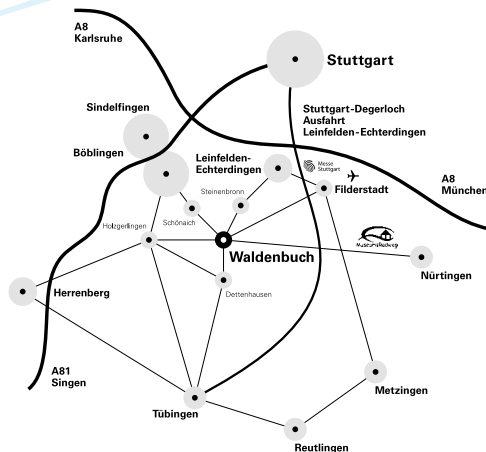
A8
Karlsruhe

Stuttgart

Sindelfingen

Böblingen

Stuttgart-Degerloch
Ausfahrt
Leinfelden-Echterdingen

Leinfelden-Echterdingen

Messe Stuttgart

Filderstadt

A8
München

Steinenbronn

Schönaich

Holzgerlingen

Waldenbuch

Museum Ritter

Nürtingen

Herrenberg

Dettenhausen

A81
Singen

Metzingen

Tübingen

Reutlingen